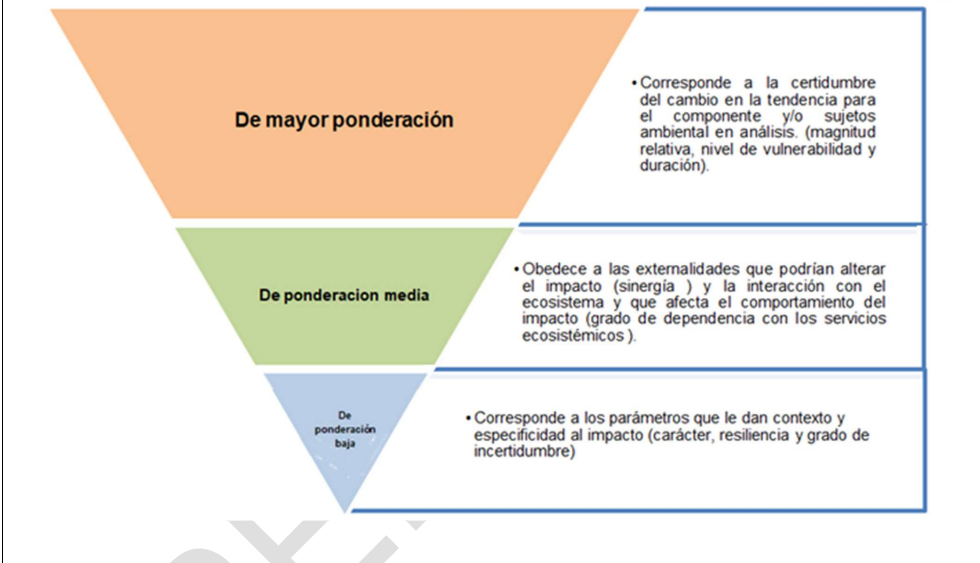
De mayor ponderación

• Corresponde a la certidumbre del cambio en la tendencia para el componente y/o sujetos ambiental en análisis. (magnitud relativa, nivel de vulnerabilidad y duración).

De ponderacion media

• Obedece a las externalidades que podrían alterar el impacto (sinergia ) y la interacción con el ecosistema y que afecta el comportamiento del impacto (grado de dependencia con los servicios ecosistémicos ).

De ponderación baja

• Corresponde a los parámetros que le dan contexto y especificidad al impacto (carácter, resiliencia y grado de incertidumbre)